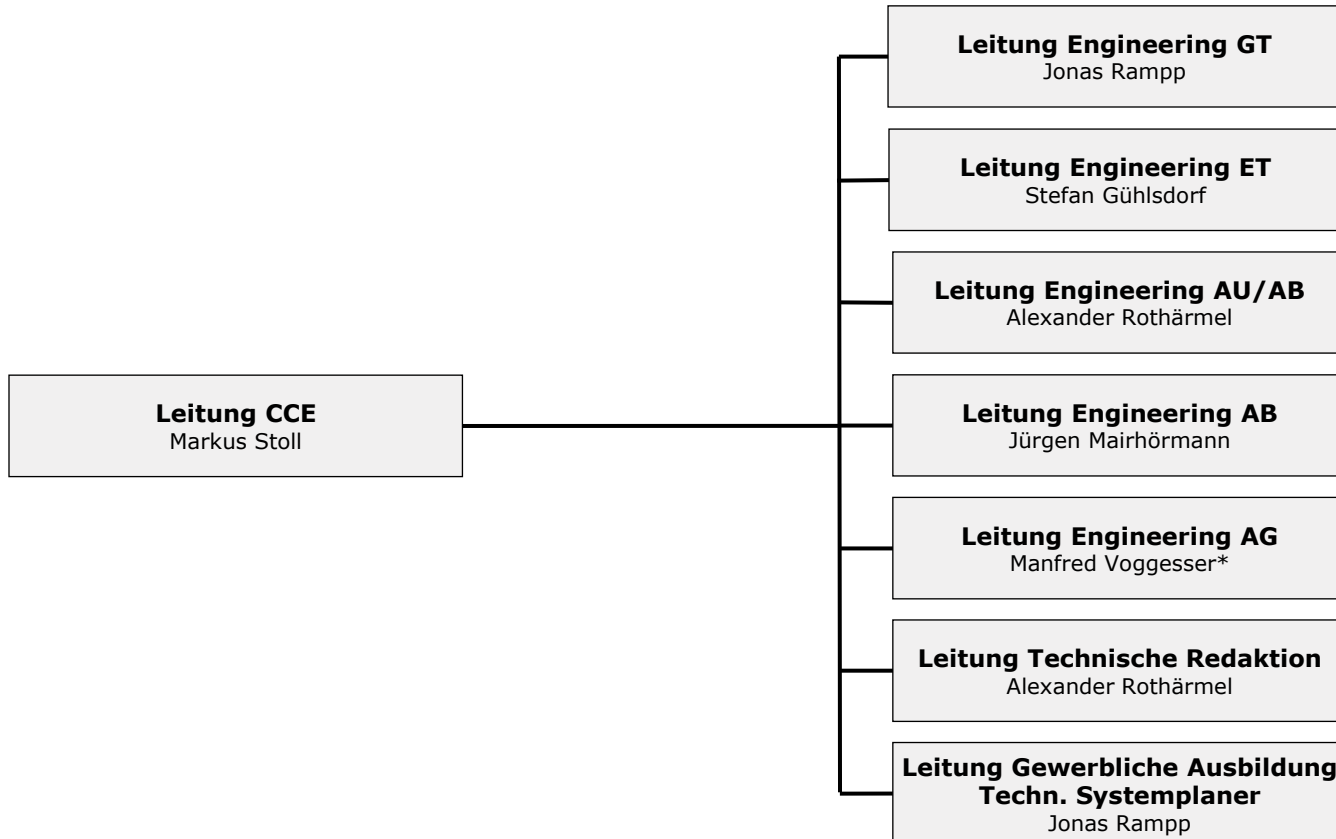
**Leitung CCE**
Markus Stoll

**Leitung Engineering GT**
Jonas Rampp

**Leitung Engineering ET**
Stefan Gühlsdorf

**Leitung Engineering AU/AB**
Alexander Rothärmel

**Leitung Engineering AB**
Jürgen Mairhörmann

**Leitung Engineering AG**
Manfred Voggesser*

**Leitung Technische Redaktion**
Alexander Rothärmel

**Leitung Gewerbliche Ausbildung Techn. Systemplaner**
Jonas Rampp